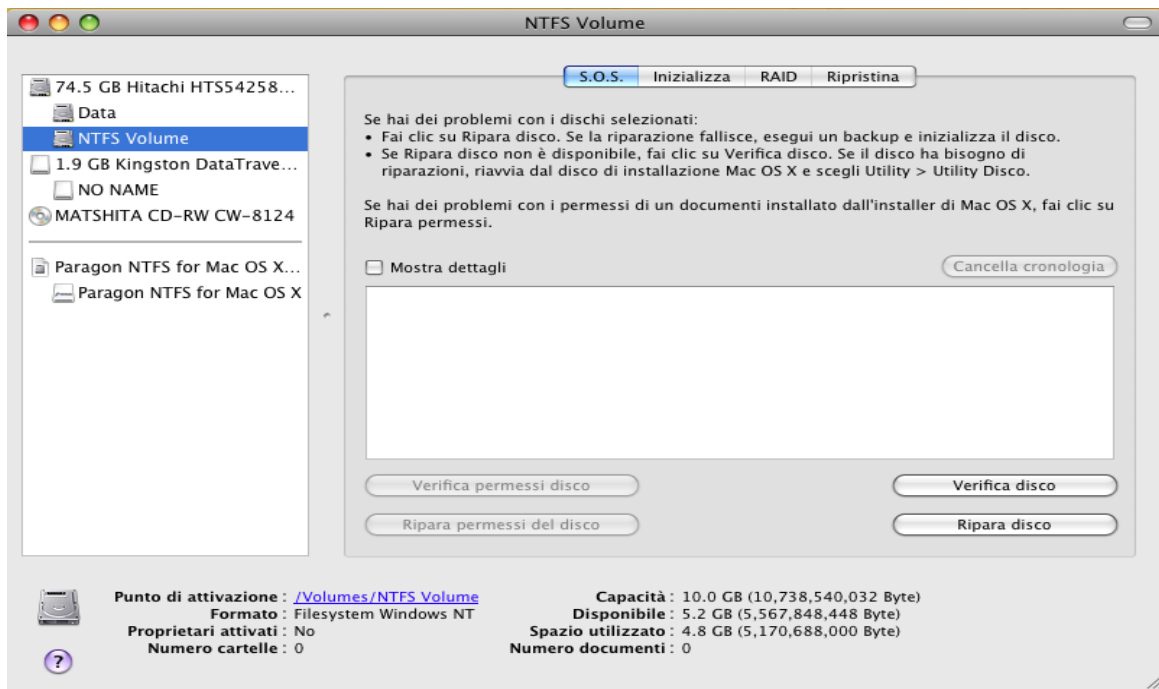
NTFS Volume

74.5 GB Hitachi HTS54258...
Data
NTFS Volume
1.9 GB Kingston DataTrave...
NO NAME
MATSHITA CD-RW CW-8124

Paragon NTFS for Mac OS X...
Paragon NTFS for Mac OS X

S.O.S. | Inizializza | RAID | Ripristina

Se hai dei problemi con i dischi selezionati:
• Fai clic su Ripara disco. Se la riparazione fallisce, esegui un backup e inizializza il disco.
• Se Ripara disco non è disponibile, fai clic su Verifica disco. Se il disco ha bisogno di riparazioni, riavvia dal disco di installazione Mac OS X e scegli Utility > Utility Disco.

Se hai dei problemi con i permessi di un documenti installato dall'installer di Mac OS X, fai clic su Ripara permessi.

Mostra dettagli
Cancella cronologia

Verifica permessi disco
Verifica disco
Ripara permessi del disco
Ripara disco

Punto di attivazione : /Volumes/NTFS Volume
Formato : Filesystem Windows NT
Proprietari attivati : No
Numero cartelle : 0

Capacità : 10.0 GB (10,738,540,032 Byte)
Disponibile : 5.2 GB (5,567,848,448 Byte)
Spazio utilizzato : 4.8 GB (5,170,688,000 Byte)
Numero documenti : 0

?